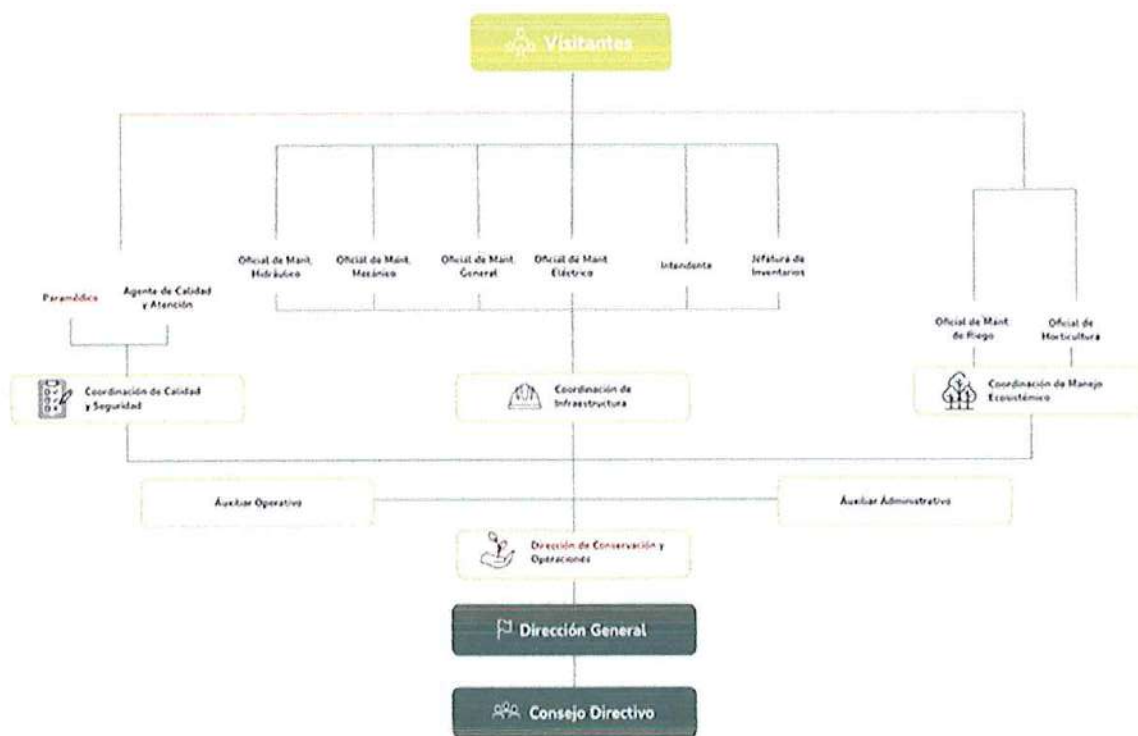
Visitantes

Paramédico

Agente de Calidad y Atención

Oficial de Mant. Hidráulico

Oficial de Mant. Mecánico

Oficial de Mant. General

Oficial de Mant. Eléctrico

Intendente

Jefatura de Inventarios

Oficial de Mant. de Riego

Oficial de Horticultura

Coordinación de Calidad y Seguridad

Coordinación de Infraestructura

Coordinación de Manejo Ecosistémico

Auxiliar Operativo

Auxiliar Administrativo

Dirección de Conservación y Operaciones

Dirección General

Consejo Directivo